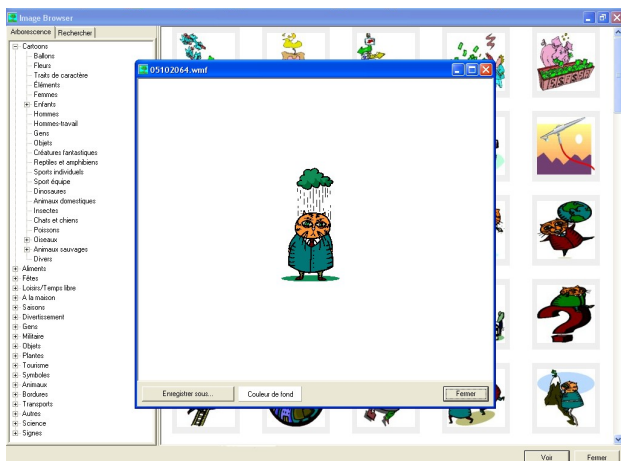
Image Browser

Arborescence | Rechercher

Cartoons
Ballons
Fleurs
Traits de caractère
Éléments
Femmes
Enfants
Hommes
Hommes-travail
Gens
Objets
Créatures fantastiques
Reptiles et amphibiens
Sports individuels
Sport équipe
Dinosaures
Animaux domestiques
Insectes
Chats et chiens
Poissons
Oiseaux
Animaux sauvages
Divers
Aliments
Fêtes
Loisirs/Temps libre
A la maison
Saisons
Divertissement
Gens
Militaire
Objets
Plantes
Tourisme
Symboles
Animaux
Bordures
Transports
Autres
Science
Signes

05102064.wmf

Enregistrer sous... | Couleur de fond | Fermer

Voir | Fermer